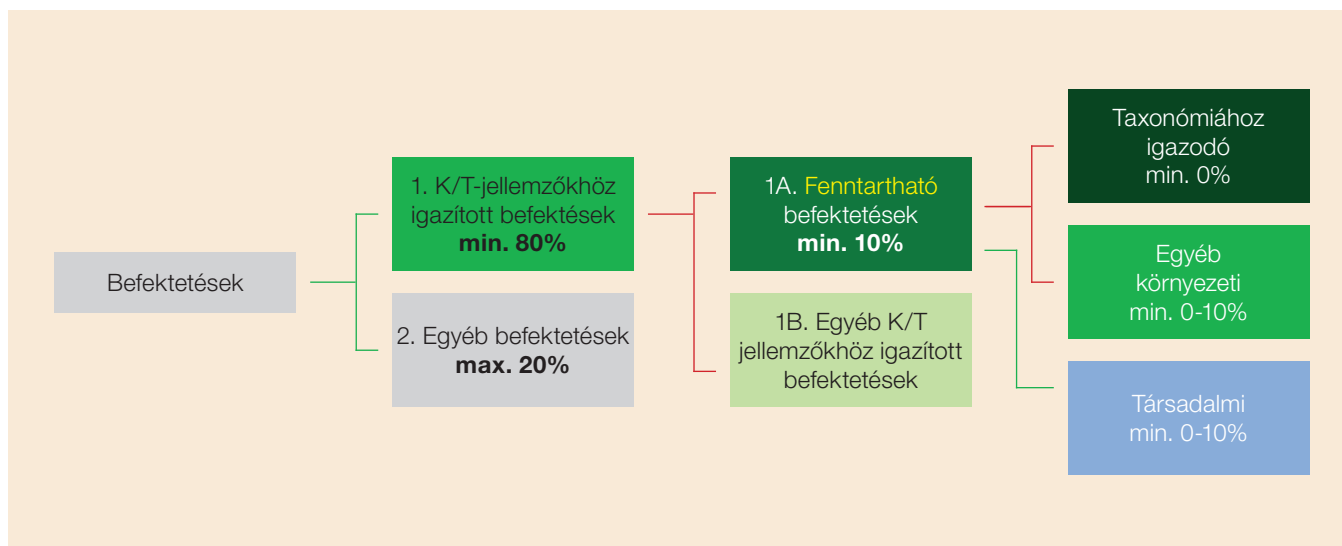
Befektetések

1. K/T-jellemzőkhöz igazított befektetések
**min. 80%**

2. Egyéb befektetések
**max. 20%**

1A. Fenntartható befektetések
**min. 10%**

1B. Egyéb K/T jellemzőkhöz igazított befektetések

Taxonómiához igazodó
min. 0%

Egyéb környezeti
min. 0-10%

Társadalmi
min. 0-10%